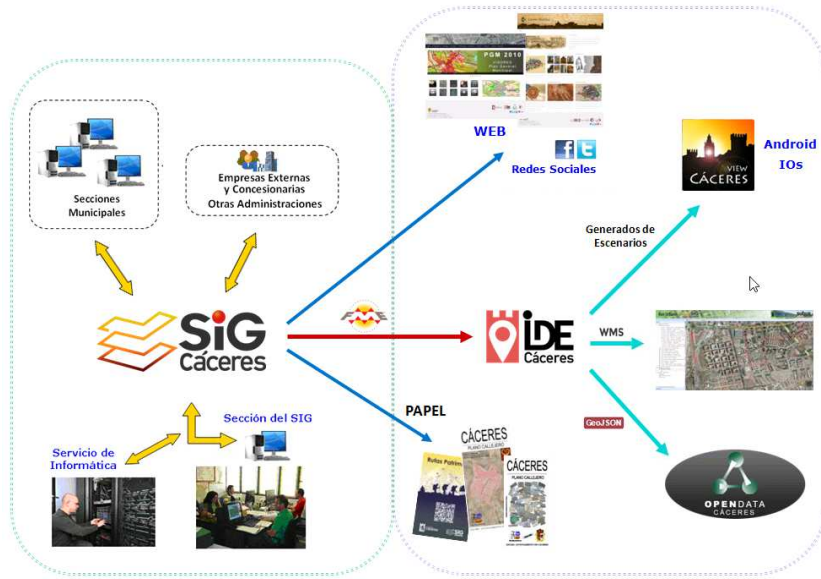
Secciones Municipales

Empresas Externas y Concesionarias
Otras Administraciones

SIG Cáceres

Servicio de Informática

Sección del SIG

WEB

PGM 2010

Redes Sociales

FME

IDE Cáceres

PAPEL

CÁCERES

CÁCERES

Generados de Escenarios

VIEW CÁCERES

Android
IOs

WMS

GeoJSON

OPENDATA CÁCERES